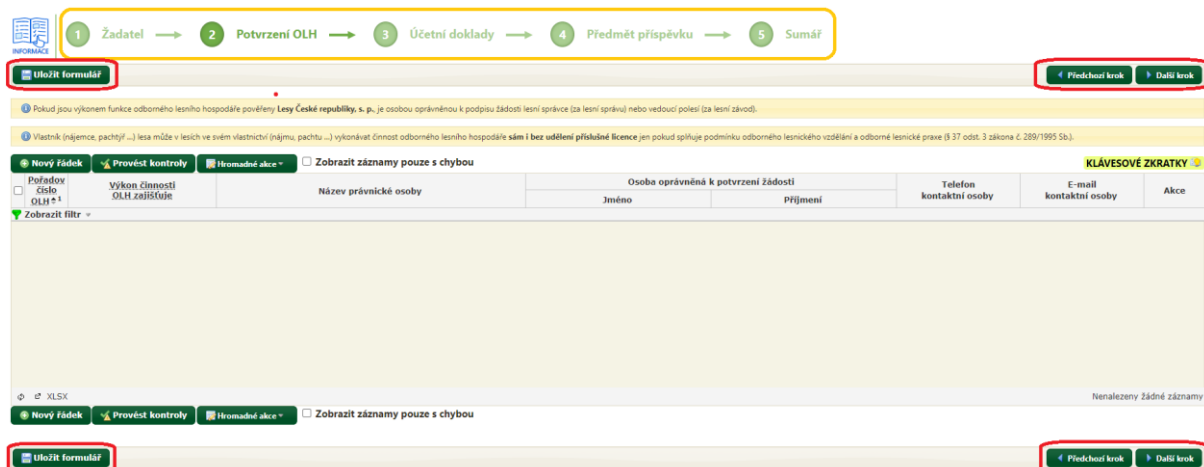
INFORMACE

1 Žadatel → 2 Potvrzení OLH → 3 Účetní doklady → 4 Předmět příspěvku → 5 Sumář

Uložit formulář

Předchozí krok | Další krok

Pokud jsou výkonem funkce odborného lesního hospodáře pověřeny **Lesy České republiky, s. p.**, je osobou oprávněnou k podpisu žádosti lesní správce (za lesní správu) nebo vedoucí polesí (za lesní závod).

Vlastník (nájemce, pachtýř ...) lesa může v lesích ve svém vlastnictví (nájmu, pachtu ...) vykonávat činnost odborného lesního hospodáře **sám i bez udělení příslušné licence** jen pokud splňuje podmínku odborného lesnického vzdělání a odborné lesnické praxe (§ 37 odst. 3 zákona č. 289/1995 Sb.).

Nový řádek | Provést kontroly | Hromadné akce | Zobrazit záznamy pouze s chybou

KLÁVESOVÉ ZKRATKY

| Pořadov číslo OLH | Výkon činnosti OLH zajišťuje | Název právnické osoby | Osoba oprávněná k potvrzení žádosti: Jméno | Osoba oprávněná k potvrzení žádosti: Příjmení | Telefon kontaktní osoby | E-mail kontaktní osoby | Akce |
|---|---|---|---|---|---|---|---|

Zobrazit filtr

XLSX

Nenalezeny žádné záznamy

Nový řádek | Provést kontroly | Hromadné akce | Zobrazit záznamy pouze s chybou

Uložit formulář

Předchozí krok | Další krok